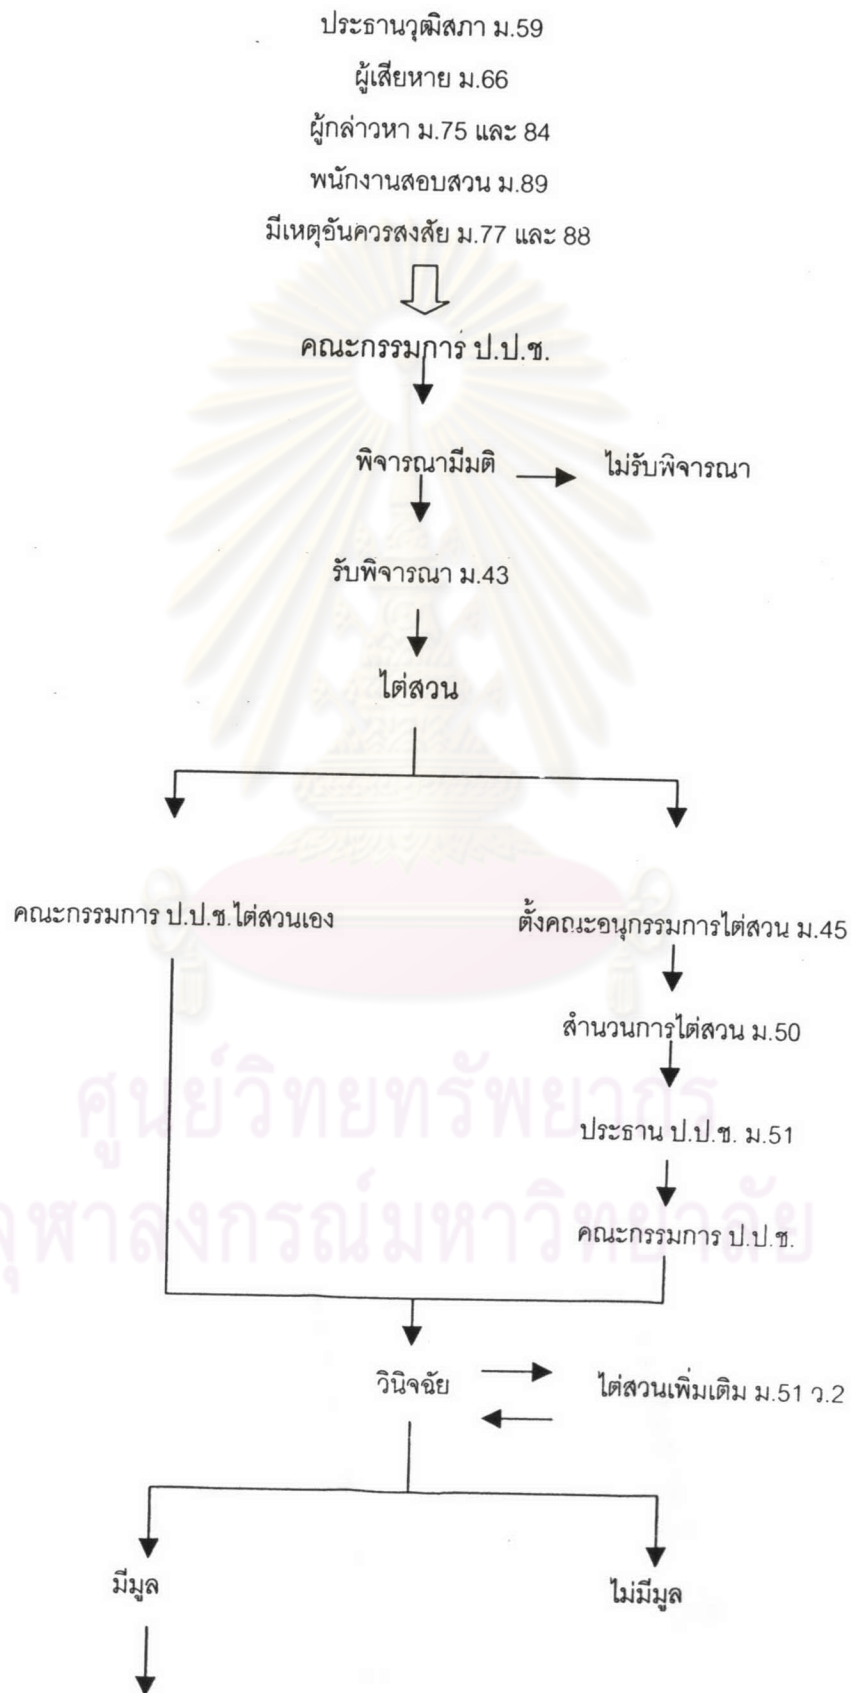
ประธานวุฒิสภา ม.59
ผู้เสียหาย ม.66
ผู้กล่าวหา ม.75 และ 84
พนักงานสอบสวน ม.89
มีเหตุอันควรสงสัย ม.77 และ 88

คณะกรรมการ ป.ป.ช.

พิจารณามีมติ

ไม่รับพิจารณา

รับพิจารณา ม.43

ไต่สวน

คณะกรรมการ ป.ป.ช.ไต่สวนเอง

ตั้งคณะอนุกรรมการไต่สวน ม.45

สำนวนการไต่สวน ม.50

ประธาน ป.ป.ช. ม.51

คณะกรรมการ ป.ป.ช.

วินิจฉัย

ไต่สวนเพิ่มเติม ม.51 ว.2

มีมูล

ไม่มีมูล

ศูนย์วิทยทรัพยากร
จุฬาลงกรณ์มหาวิทยาลัย